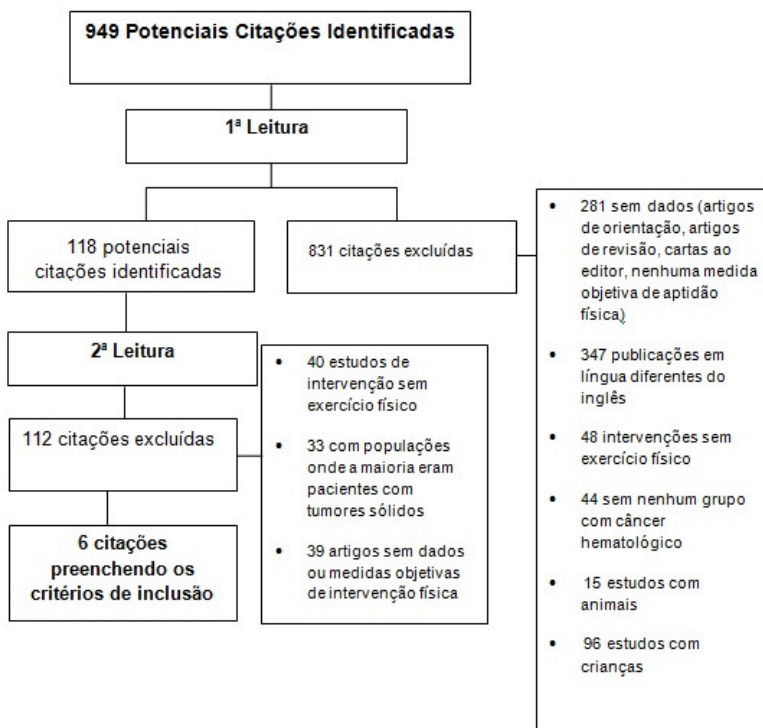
949 Potenciais Citações Identificadas

1ª Leitura

118 potenciais citações identificadas

831 citações excluídas

- 281 sem dados (artigos de orientação, artigos de revisão, cartas ao editor, nenhuma medida objetiva de aptidão física)
- 347 publicações em língua diferentes do inglês
- 48 intervenções sem exercício físico
- 44 sem nenhum grupo com câncer hematológico
- 15 estudos com animais
- 96 estudos com crianças

2ª Leitura

- 40 estudos de intervenção sem exercício físico
- 33 com populações onde a maioria eram pacientes com tumores sólidos
- 39 artigos sem dados ou medidas objetivas de intervenção física

112 citações excluídas

6 citações preenchendo os critérios de inclusão